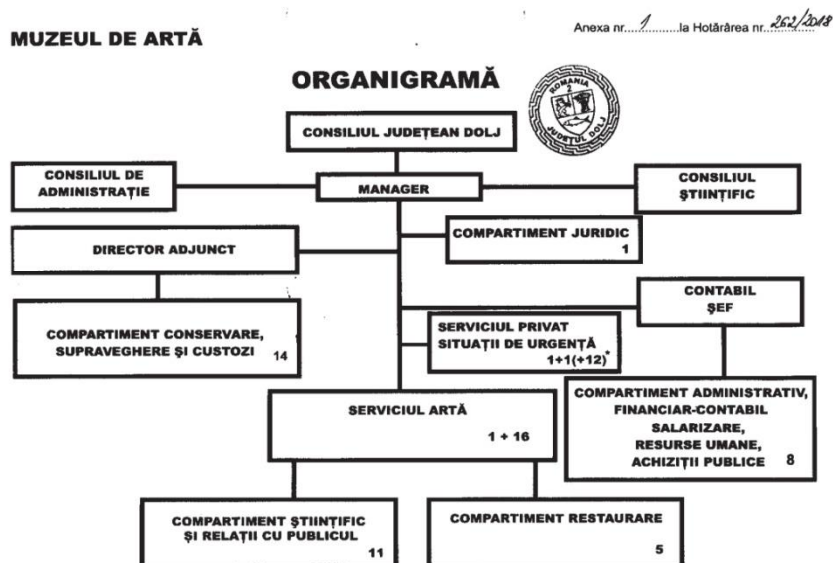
MUZEUL DE ARTĂ

Anexa nr. 1 la Hotărârea nr. 262/2018

ORGANIGRAMĂ

ROMANIA JUDEȚUL DOLJ

CONSILIUL JUDEȚEAN DOLJ

CONSILIUL DE ADMINISTRAȚIE

MANAGER

CONSILIUL ȘTIINȚIFIC

DIRECTOR ADJUNCT

COMPARTIMENT JURIDIC 1

CONTABIL ȘEF

COMPARTIMENT CONSERVARE, SUPRAVEGHERE ȘI CUSTOZI 14

SERVICIUL PRIVAT SITUAȚII DE URGENȚĂ 1+1(+12)*

COMPARTIMENT ADMINISTRATIV, FINANCIAR-CONTABIL SALARIZARE, RESURSE UMANE, ACHIZIȚII PUBLICE 8

SERVICIUL ARTĂ 1 + 16

COMPARTIMENT ȘTIINȚIFIC ȘI RELAȚII CU PUBLICUL 11

COMPARTIMENT RESTAURARE 5